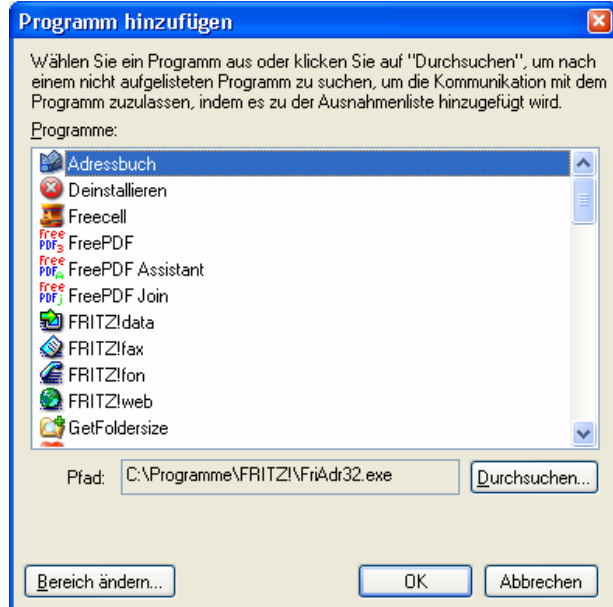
Programm hinzufügen

Wählen Sie ein Programm aus oder klicken Sie auf "Durchsuchen", um nach einem nicht aufgelisteten Programm zu suchen, um die Kommunikation mit dem Programm zuzulassen, indem es zu der Ausnahmenliste hinzugefügt wird.

Programme:

Adressbuch
Deinstallieren
Freecell
FreePDF
FreePDF Assistant
FreePDF Join
FRITZ!data
FRITZ!fax
FRITZ!fon
FRITZ!web
GetFoldersize

Pfad: C:\Programme\FRITZ!\FriAdr32.exe

Durchsuchen...

Bereich ändern...

OK

Abbrechen